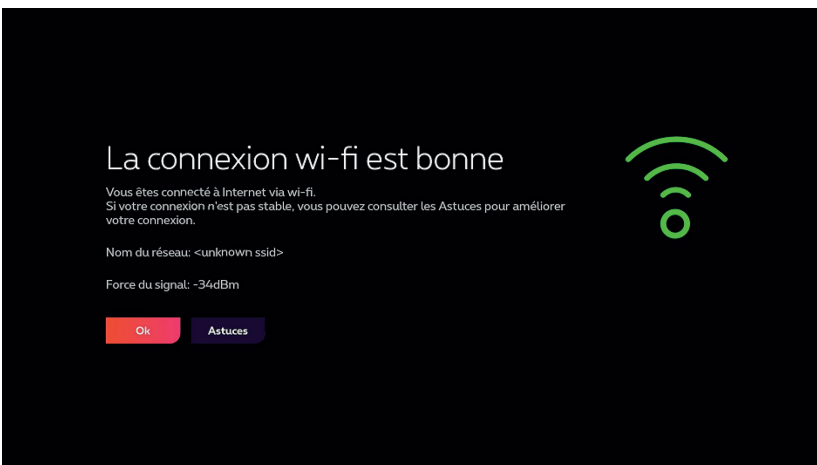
La connexion wi-fi est bonne

Vous êtes connecté à Internet via wi-fi.
Si votre connexion n'est pas stable, vous pouvez consulter les Astuces pour améliorer votre connexion.

Nom du réseau: <unknown ssid>

Force du signal: -34dBm

Ok

Astuces